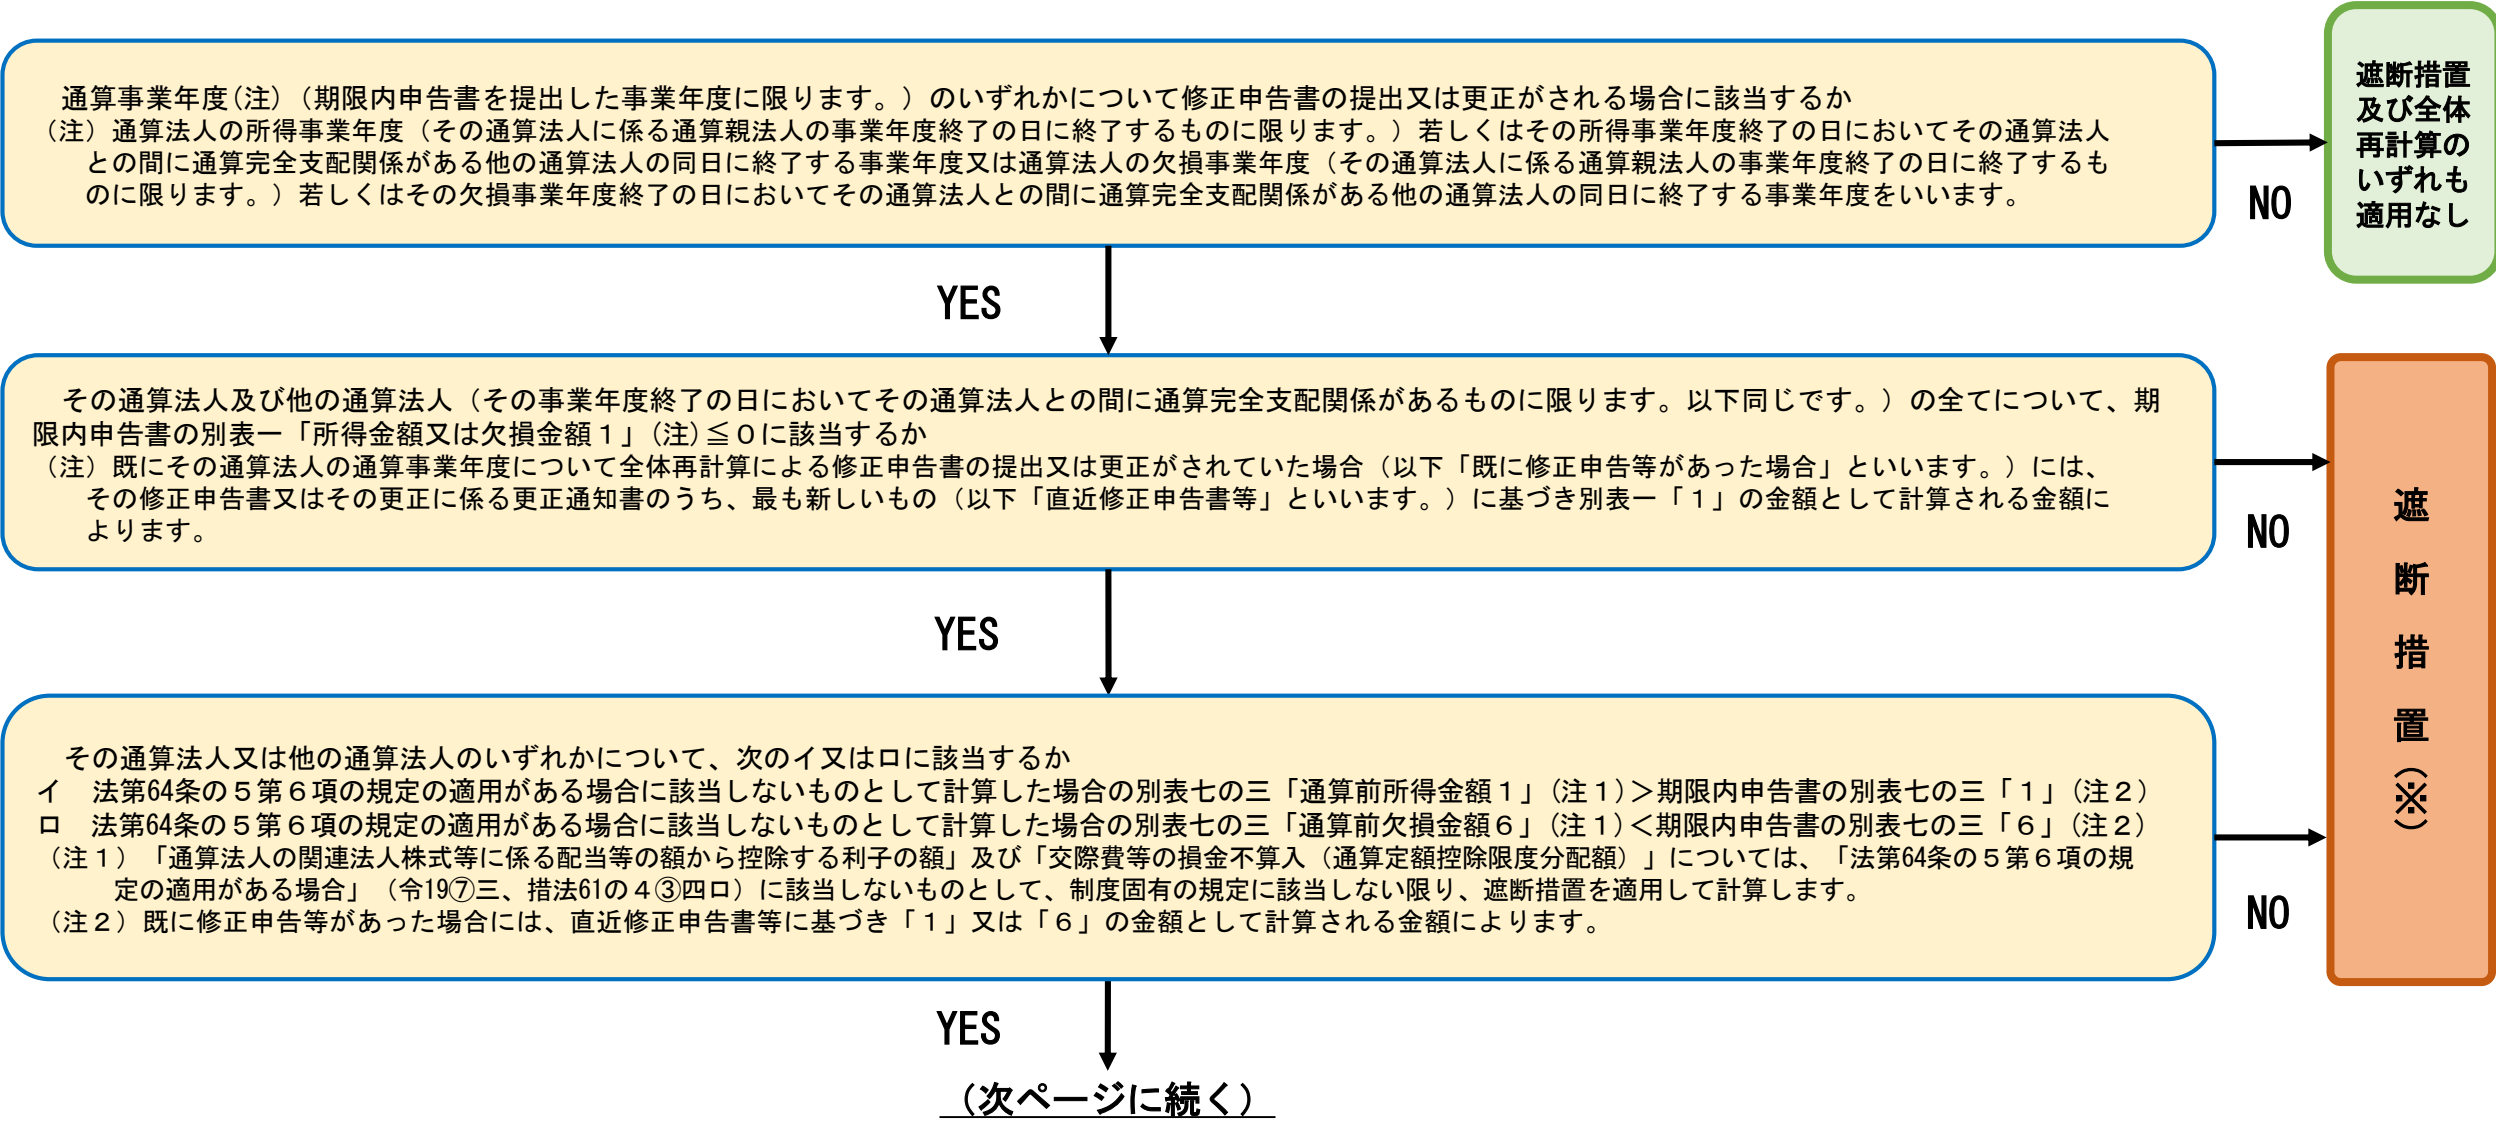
通算事業年度(注)(期限内申告書を提出した事業年度に限ります。)のいずれかについて修正申告書の提出又は更正がされる場合に該当するか
(注)通算法人の所得事業年度(その通算法人に係る通算親法人の事業年度終了の日に終了するものに限ります。)若しくはその所得事業年度終了の日においてその通算法人との間に通算完全支配関係がある他の通算法人の同日に終了する事業年度又は通算法人の欠損事業年度(その通算法人に係る通算親法人の事業年度終了の日に終了するものに限ります。)若しくはその欠損事業年度終了の日においてその通算法人との間に通算完全支配関係がある他の通算法人の同日に終了する事業年度をいいます。

NO

遮断措置及び全体再計算のいずれも適用なし

YES

その通算法人及び他の通算法人(その事業年度終了の日においてその通算法人との間に通算完全支配関係があるものに限ります。以下同じです。)の全てについて、期限内申告書の別表一「所得金額又は欠損金額1」(注)≦0に該当するか
(注)既にその通算法人の通算事業年度について全体再計算による修正申告書の提出又は更正がされていた場合(以下「既に修正申告等があった場合」といいます。)には、その修正申告書又はその更正に係る更正通知書のうち、最も新しいもの(以下「直近修正申告書等」といいます。)に基づき別表一「1」の金額として計算される金額によります。

NO

遮断措置(※)

YES

その通算法人又は他の通算法人のいずれかについて、次のイ又はロに該当するか
イ 法第64条の5第6項の規定の適用がある場合に該当しないものとして計算した場合の別表七の三「通算前所得金額1」(注1)>期限内申告書の別表七の三「1」(注2)
ロ 法第64条の5第6項の規定の適用がある場合に該当しないものとして計算した場合の別表七の三「通算前欠損金額6」(注1)<期限内申告書の別表七の三「6」(注2)
(注1)「通算法人の関連法人株式等に係る配当等の額から控除する利子の額」及び「交際費等の損金不算入(通算定額控除限度分配額)」については、「法第64条の5第6項の規定の適用がある場合」(令19⑦三、措法61の4③四ロ)に該当しないものとして、制度固有の規定に該当しない限り、遮断措置を適用して計算します。
(注2)既に修正申告等があった場合には、直近修正申告書等に基づき「1」又は「6」の金額として計算される金額によります。

NO

YES

(次ページに続く)